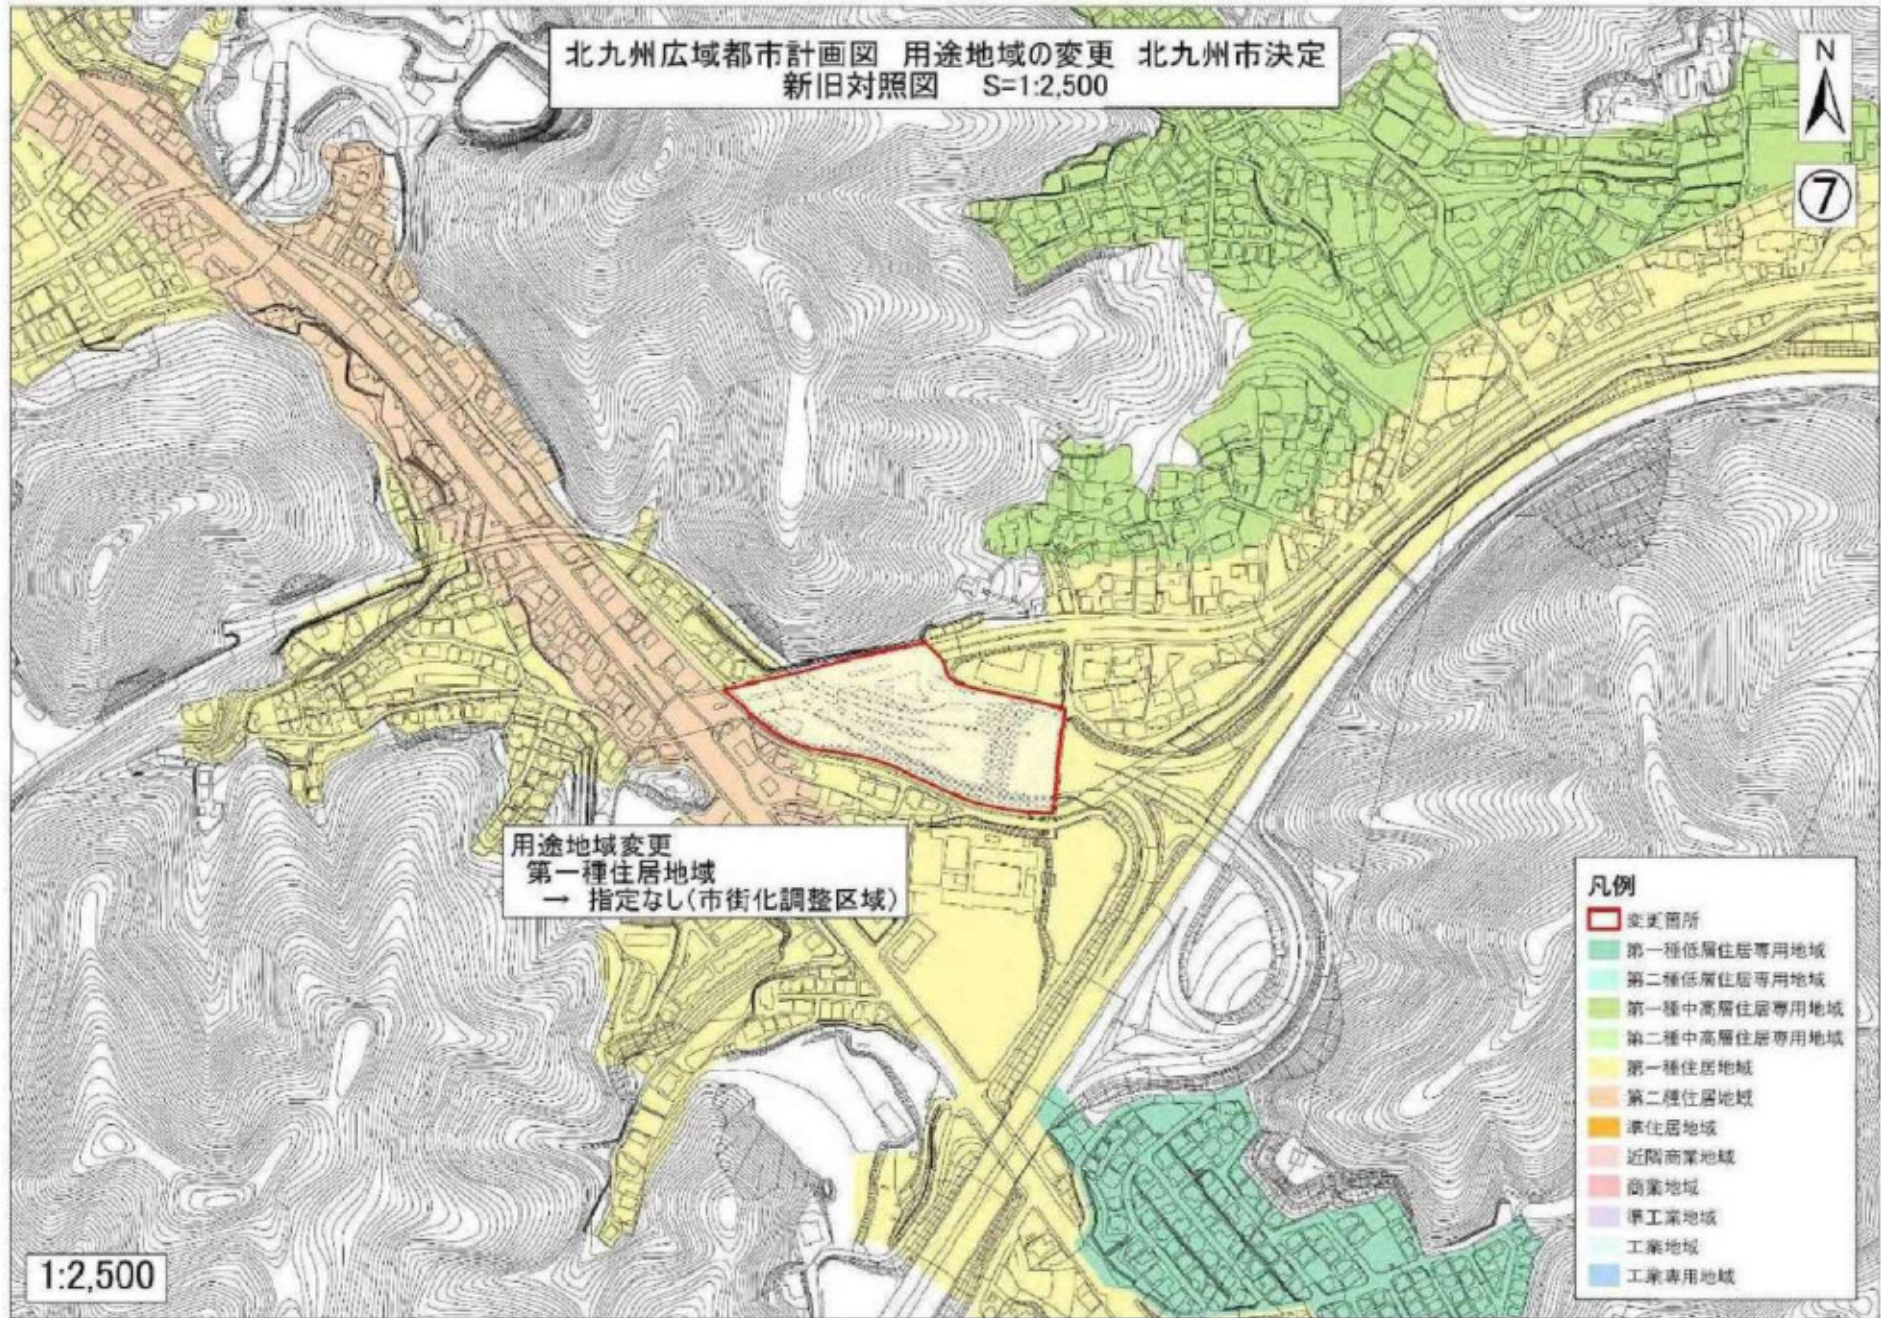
北九州広域都市計画図 用途地域の変更 北九州市決定
新旧対照図 S=1:2,500

N

⑦

用途地域変更
第一種住居地域
→ 指定なし(市街化調整区域)

凡例
変更箇所
第一種低層住居専用地域
第二種低層住居専用地域
第一種中高層住居専用地域
第二種中高層住居専用地域
第一種住居地域
第二種住居地域
準住居地域
近隣商業地域
商業地域
準工業地域
工業地域
工業専用地域

1:2,500